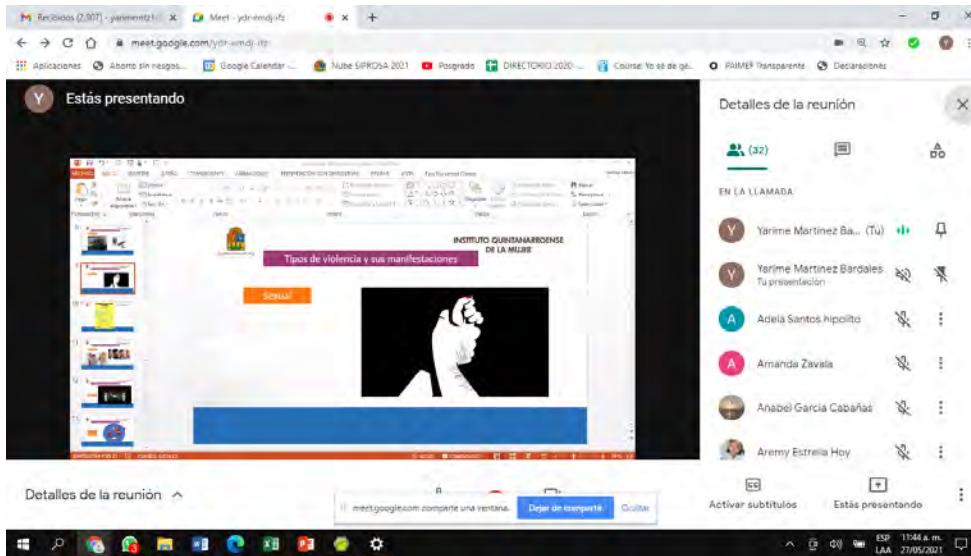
M Recibidos (2,907) - yarimemtz1@ ×
Meet - ydr-emdj-ifz ×
+
meet.google.com/ydr-emdj-ifz
Aplicaciones
Ahorro sin riesgos...
Google Calendar -...
Nube SIPROSA 2021
Posgrado
DIRECTORIO 2020-...
Course: Yo sé de gé...
PAIMEF Transparente
Declaraciones

Y Estás presentando

INSTITUTO QUINTANARROENSE DE LA MUJER
Tipos de violencia y sus manifestaciones
Sexual

Detalles de la reunión
(32)
EN LA LLAMADA
Yarime Martinez Ba... (Tú)
Yarime Martinez Bardales
Tu presentación
Adela Santos hipolito
Amanda Zavala
Anabel Garcia Cabañas
Aremy Estrella Hoy

Detalles de la reunión ^
meet.google.com comparte una ventana.
Dejar de compartir
Ocultar
Activar subtítulos
Estás presentando

ESP LAA 11:44 a. m. 27/05/2021